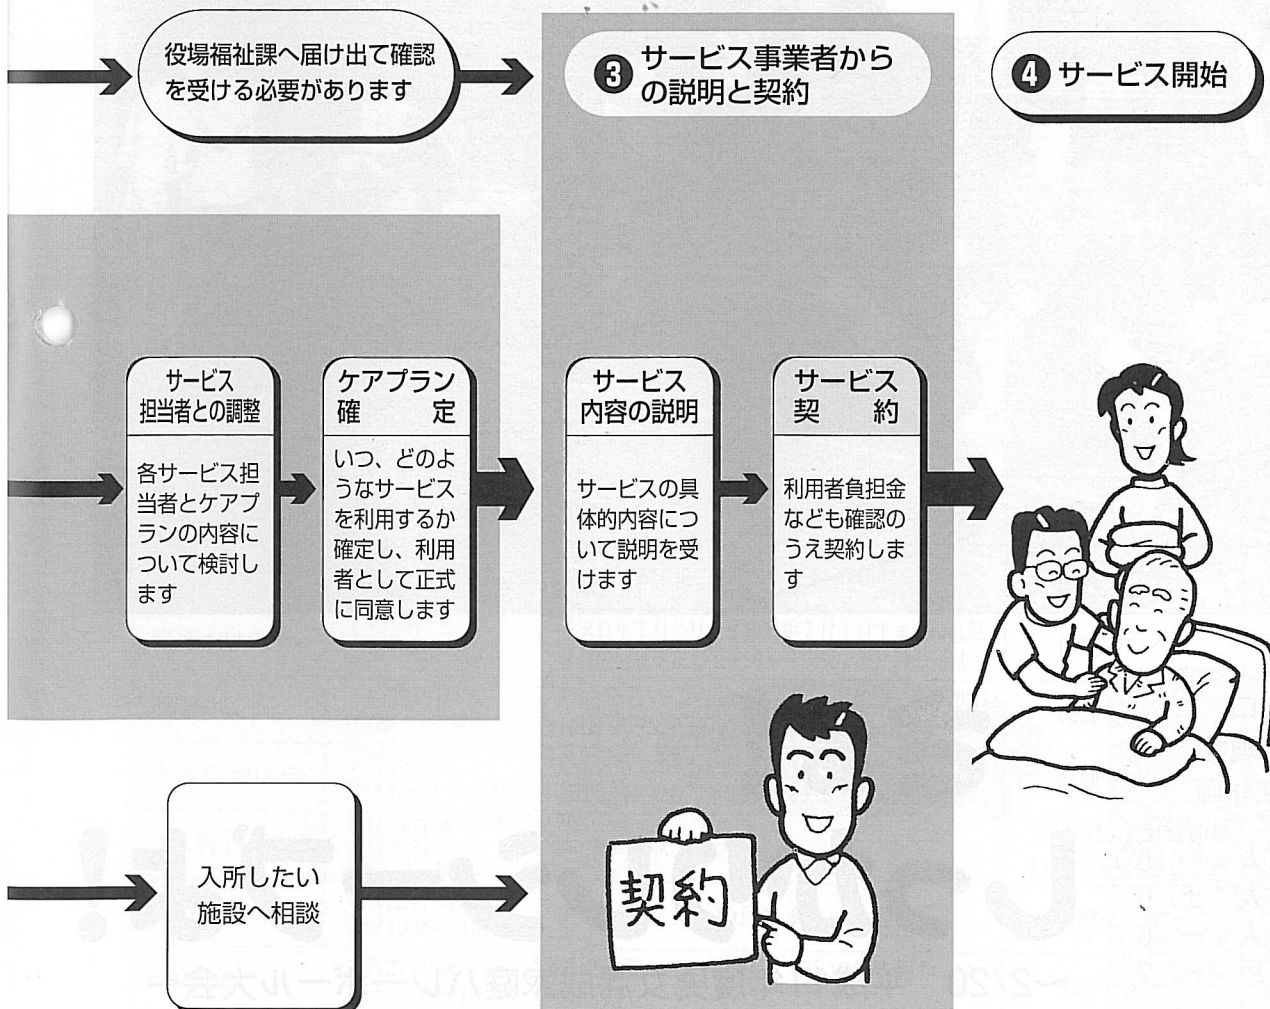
役場福祉課へ届け出て確認を受ける必要があります

❸ サービス事業者からの説明と契約

❹ サービス開始

サービス担当者との調整

各サービス担当者とケアプランの内容について検討します

ケアプラン確定

いつ、どのようなサービスを利用するか確定し、利用者として正式に同意します

サービス内容の説明

サービスの具体的内容について説明を受けます

サービス契約

利用者負担金なども確認のうえ契約します

入所したい施設へ相談

契約